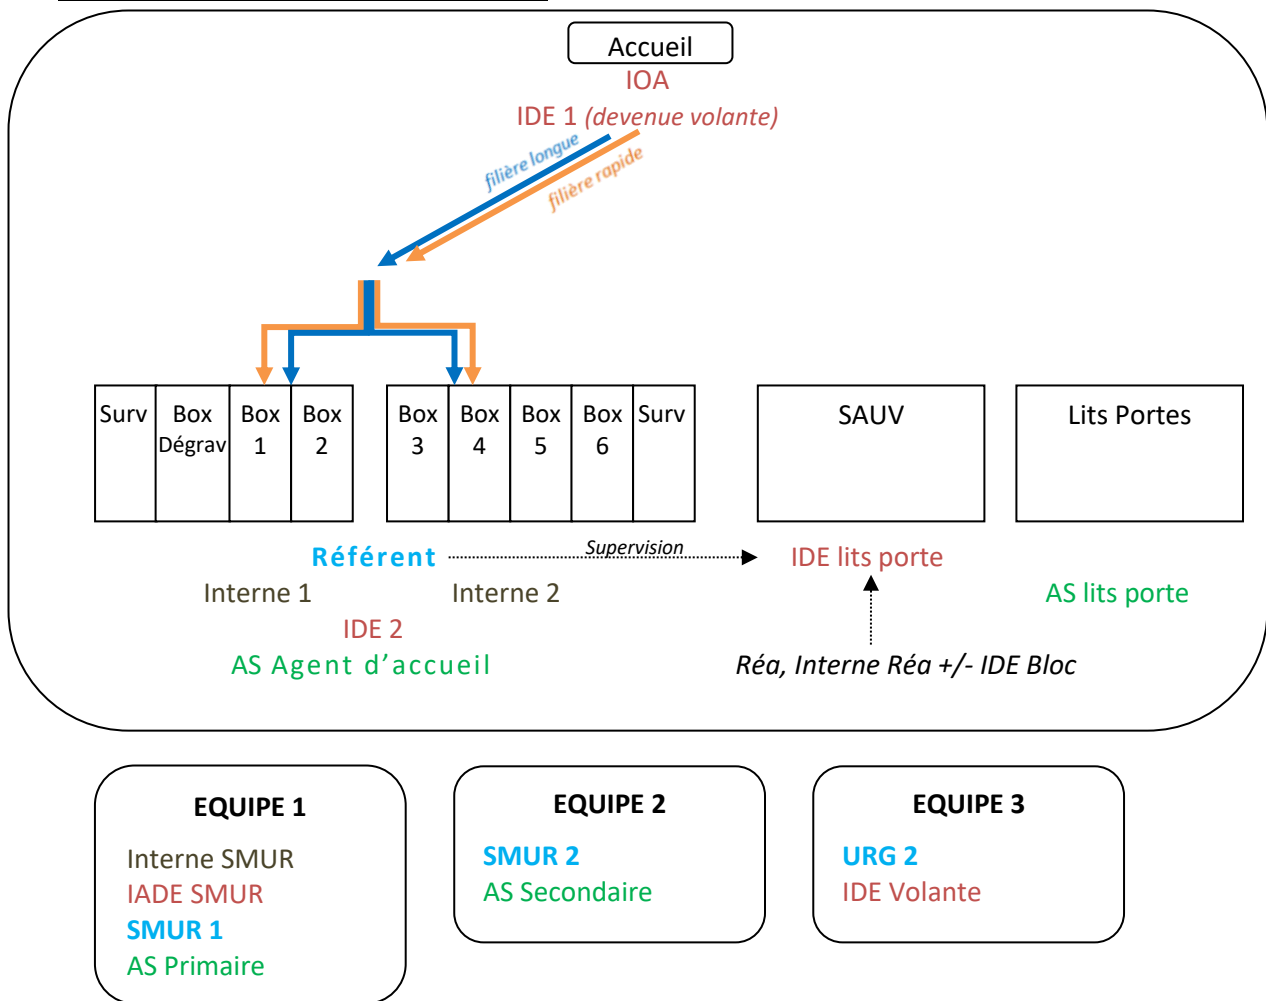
Accueil
IOA
IDE 1 (devenue volante)

filière longue
filière rapide

| Surv | Box Dégrav | Box 1 | Box 2 |
|---|---|---|---|

| Box 3 | Box 4 | Box 5 | Box 6 | Surv |
|---|---|---|---|---|

SAUV

Lits Portes

Référent
Supervision
IDE lits porte

Interne 1
Interne 2
AS lits porte

IDE 2
AS Agent d'accueil
Réa, Interne Réa +/- IDE Bloc

EQUIPE 1
Interne SMUR
IADE SMUR
SMUR 1
AS Primaire

EQUIPE 2
SMUR 2
AS Secondaire

EQUIPE 3
URG 2
IDE Volante